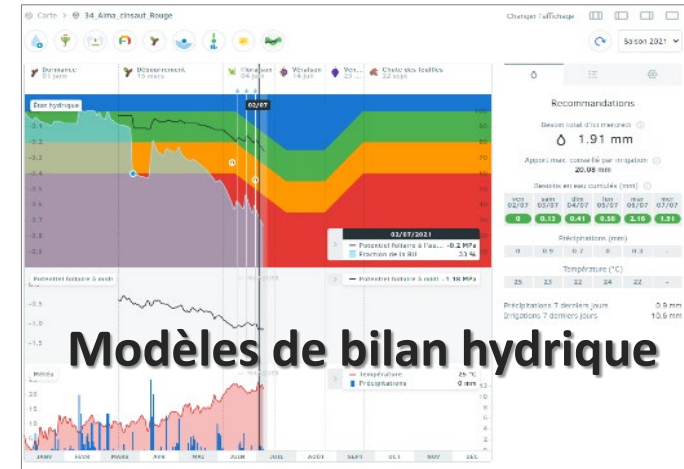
Carte > 34_Alma_cinsaut_Rouge

Changer l'affichage

Saison 2021

Dormance
01 janv

Débourrement
15 mars

Floraison
04 juin

Véraison
14 juil

Ven...
23 ...

Chute des feuilles
22 sept

État hydrique

02/07

-0.1
-0.2
-0.3
-0.4
-0.5
-0.6
-0.7
-0.8
-0.9

100
90
80
70
60
50
40
30
20
10

02/07/2021
Potentiel foliaire à l'au... -0.2 MPa
Fraction de la RU 33 %

Potentiel foliaire à midi

Potentiel foliaire à midi -1.18 MPa

-0.5
-1.0
-1.5

Météo

Température 25 °C
Précipitations 0 mm

JANV FÉVR MARS AVR MAI JUIN JUIL AOÛT SEPT OCT NOV DÉC

Recommandations

Besoin total d'irrigation
1.91 mm

Apport max. conseillé par irrigation
20.08 mm

Besoins en eau cumulés (mm)

| ven 02/07 | sam 03/07 | dim 04/07 | lun 05/07 | mar 06/07 | mer 07/07 |
|---|---|---|---|---|---|
| 0 | 0.13 | 0.41 | 0.58 | 2.16 | 1.91 |

Précipitations (mm)

| 0 | 0.9 | 0.7 | 0 | 0.1 | - |
|---|---|---|---|---|---|

Température (°C)

| 25 | 23 | 22 | 24 | 22 | - |
|---|---|---|---|---|---|

Précipitations 7 derniers jours 0.9 mm
Irrigations 7 derniers jours 10.6 mm

Modèles de bilan hydrique